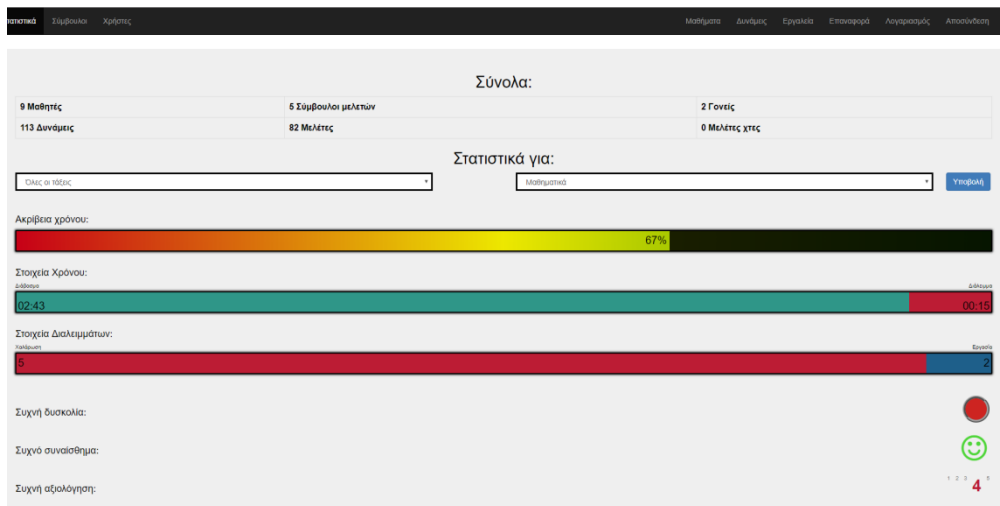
τατιστικά Σύμβουλοι Χρήστες

Μαθήματα Δυνάμεις Εργαλεία Επαναφορά Λογαριασμός Αποσύνδεση

Σύνολα:

| 9 Μαθητές | 5 Σύμβουλοι μελετών | 2 Γονείς |
|---|---|---|
| 113 Δυνάμεις | 82 Μελέτες | 0 Μελέτες χτες |

Στατιστικά για:

Όλες οι τάξεις

Μαθηματικά

Υποβολή

Ακρίβεια χρόνου:

67%

Στοιχεία Χρόνου:

Διάβασμα

Διάλειμμα

02:43

00:15

Στοιχεία Διαλειμμάτων:

Χαλάρωση

Εργασία

5

2

Συχνή δυσκολία:

Συχνό συναίσθημα:

Συχνή αξιολόγηση:

1 2 3 4 5